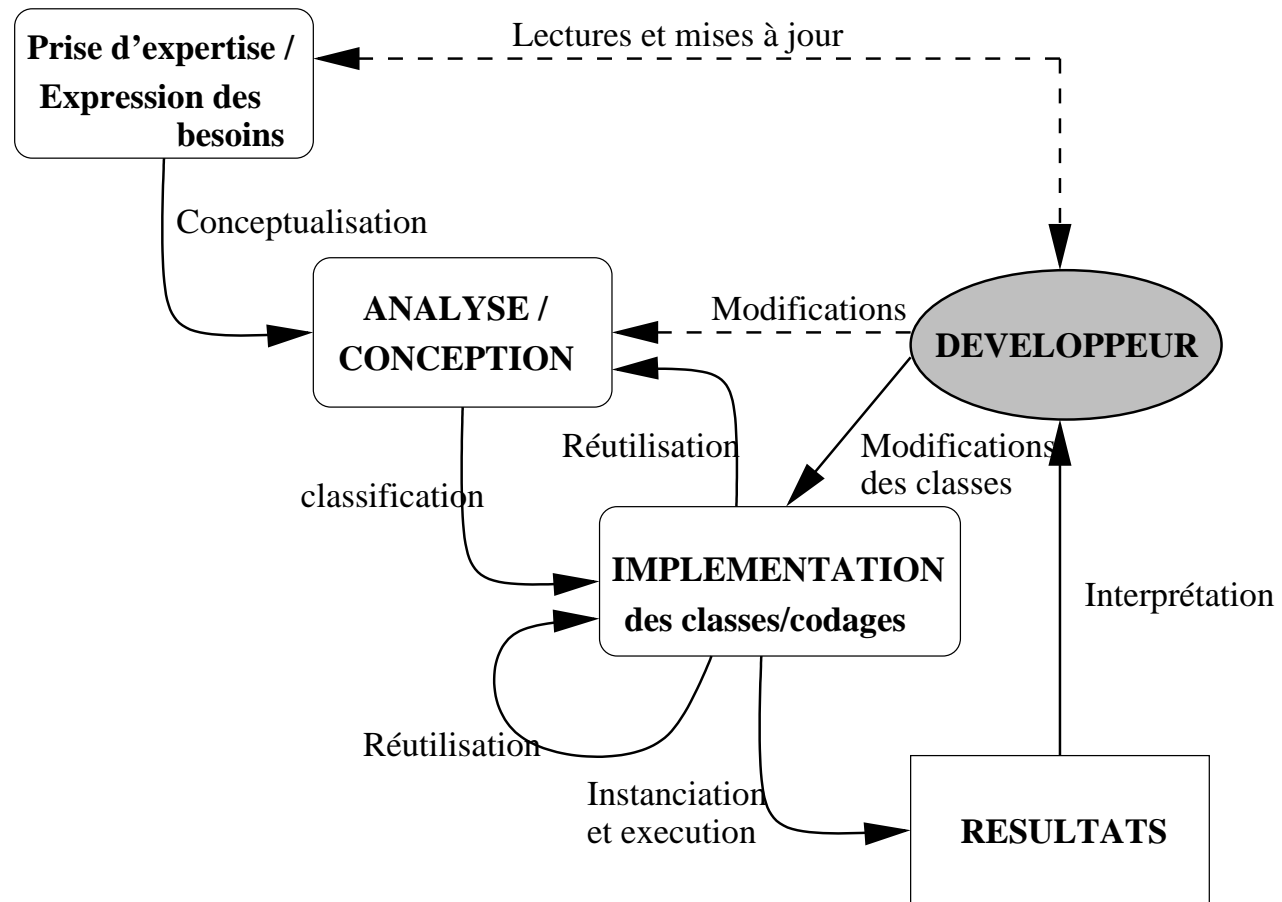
Prise d'expertise / Expression des besoins

Lectures et mises à jour

Conceptualisation

ANALYSE / CONCEPTION

Modifications

DEVELOPPEUR

Réutilisation

Modifications des classes

classification

IMPLEMENTATION des classes/codages

Interprétation

Réutilisation

Instanciation et execution

RESULTATS